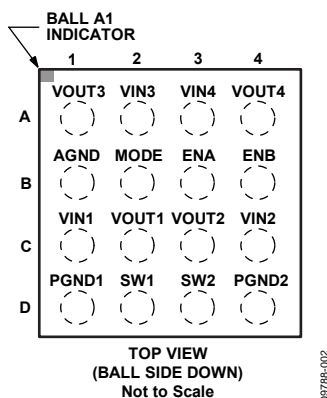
BALL A1 INDICATOR

| | 1 | 2 | 3 | 4 |
|---|---|---|---|---|
| A | VOUT3 | VIN3 | VIN4 | VOUT4 |
| B | AGND | MODE | ENA | ENB |
| C | VIN1 | VOUT1 | VOUT2 | VIN2 |
| D | PGND1 | SW1 | SW2 | PGND2 |

TOP VIEW
(BALL SIDE DOWN)
Not to Scale

09788-002